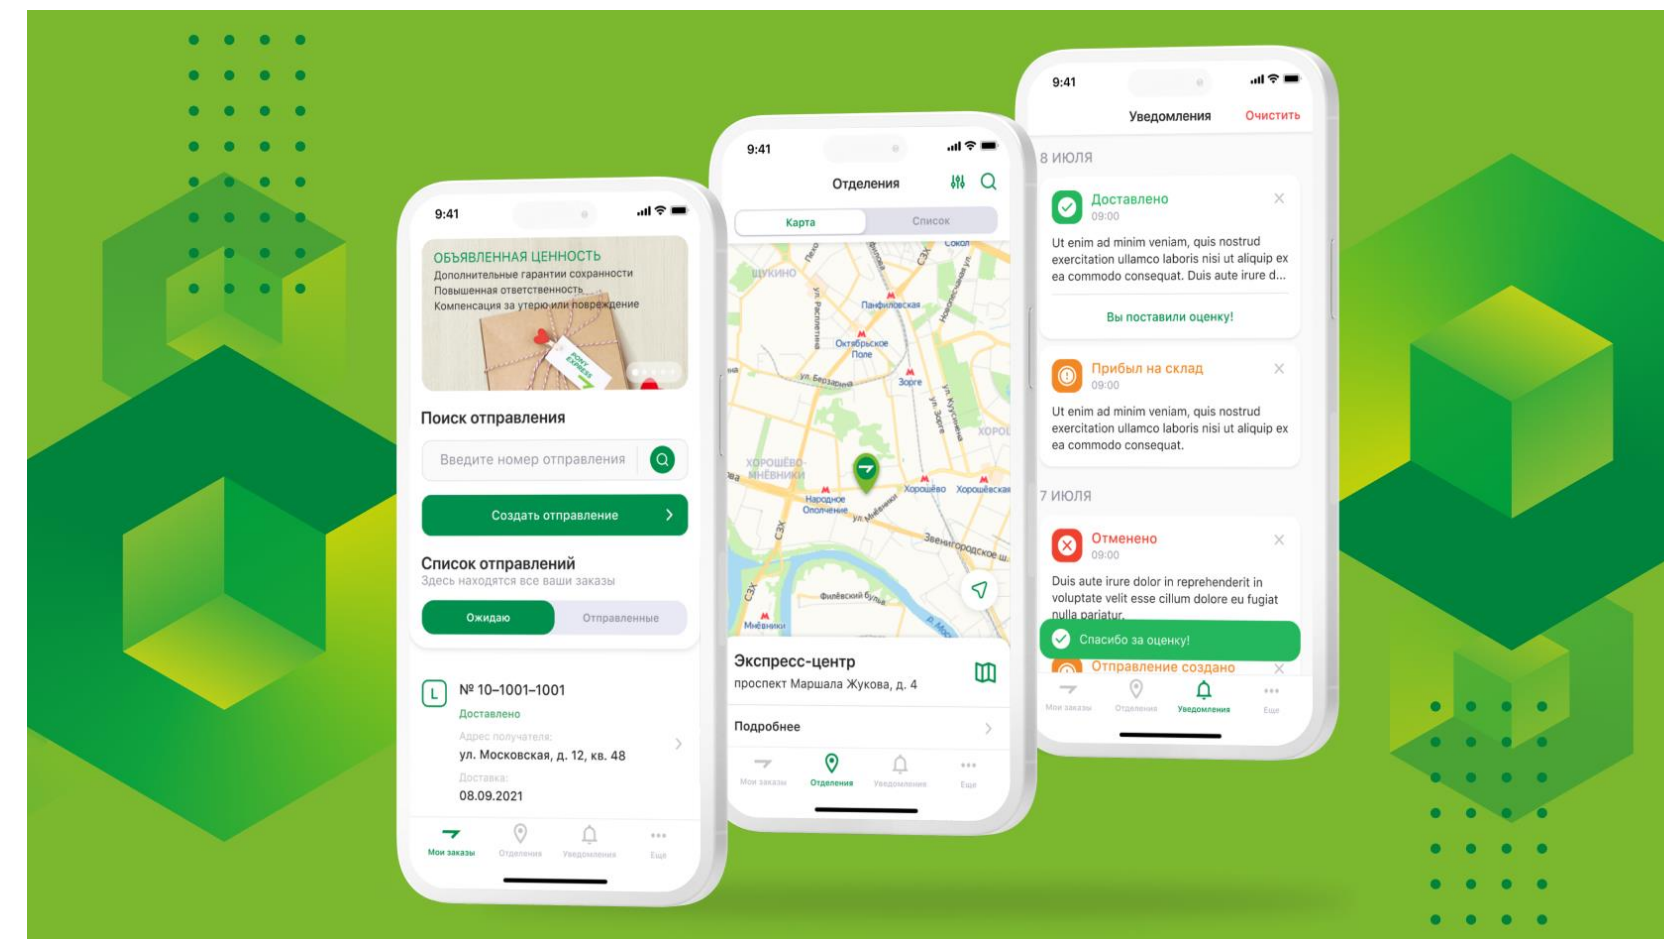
9:41

ОБЪЯВЛЕННАЯ ЦЕННОСТЬ
Дополнительные гарантии сохранности
Повышенная ответственность
Компенсация за утерю или повреждение

Поиск отправления

Введите номер отправления

Создать отправление

Список отправлений
Здесь находятся все ваши заказы

Ожидаю
Отправленные

№ 10–1001–1001
Доставлено
Адрес получателя:
ул. Московская, д. 12, кв. 48
Доставка:
08.09.2021

Мои заказы
Отделения
Уведомления
Еще

9:41

Отделения

Карта
Список

Щукино
Панфиловская
Октябрьское Поле
ул. Берзарина
Зорге
Хорошёво-Мнёвники
Народное Ополчение
Хорошёво
Хорошёвская
Звенигородское ш.
Филёвский бульв.
Мнёвники
Сокол

Экспресс-центр
проспект Маршала Жукова, д. 4

Подробнее

Мои заказы
Отделения
Уведомления
Еще

9:41

Уведомления
Очистить

8 ИЮЛЯ

Доставлено
09:00
Ut enim ad minim veniam, quis nostrud exercitation ullamco laboris nisi ut aliquip ex ea commodo consequat. Duis aute irure d...

Вы поставили оценку!

Прибыл на склад
09:00
Ut enim ad minim veniam, quis nostrud exercitation ullamco laboris nisi ut aliquip ex ea commodo consequat.

7 ИЮЛЯ

Отменено
09:00
Duis aute irure dolor in reprehenderit in voluptate velit esse cillum dolore eu fugiat nulla pariatur.

Спасибо за оценку!

Отправление создано

Мои заказы
Отделения
Уведомления
Еще